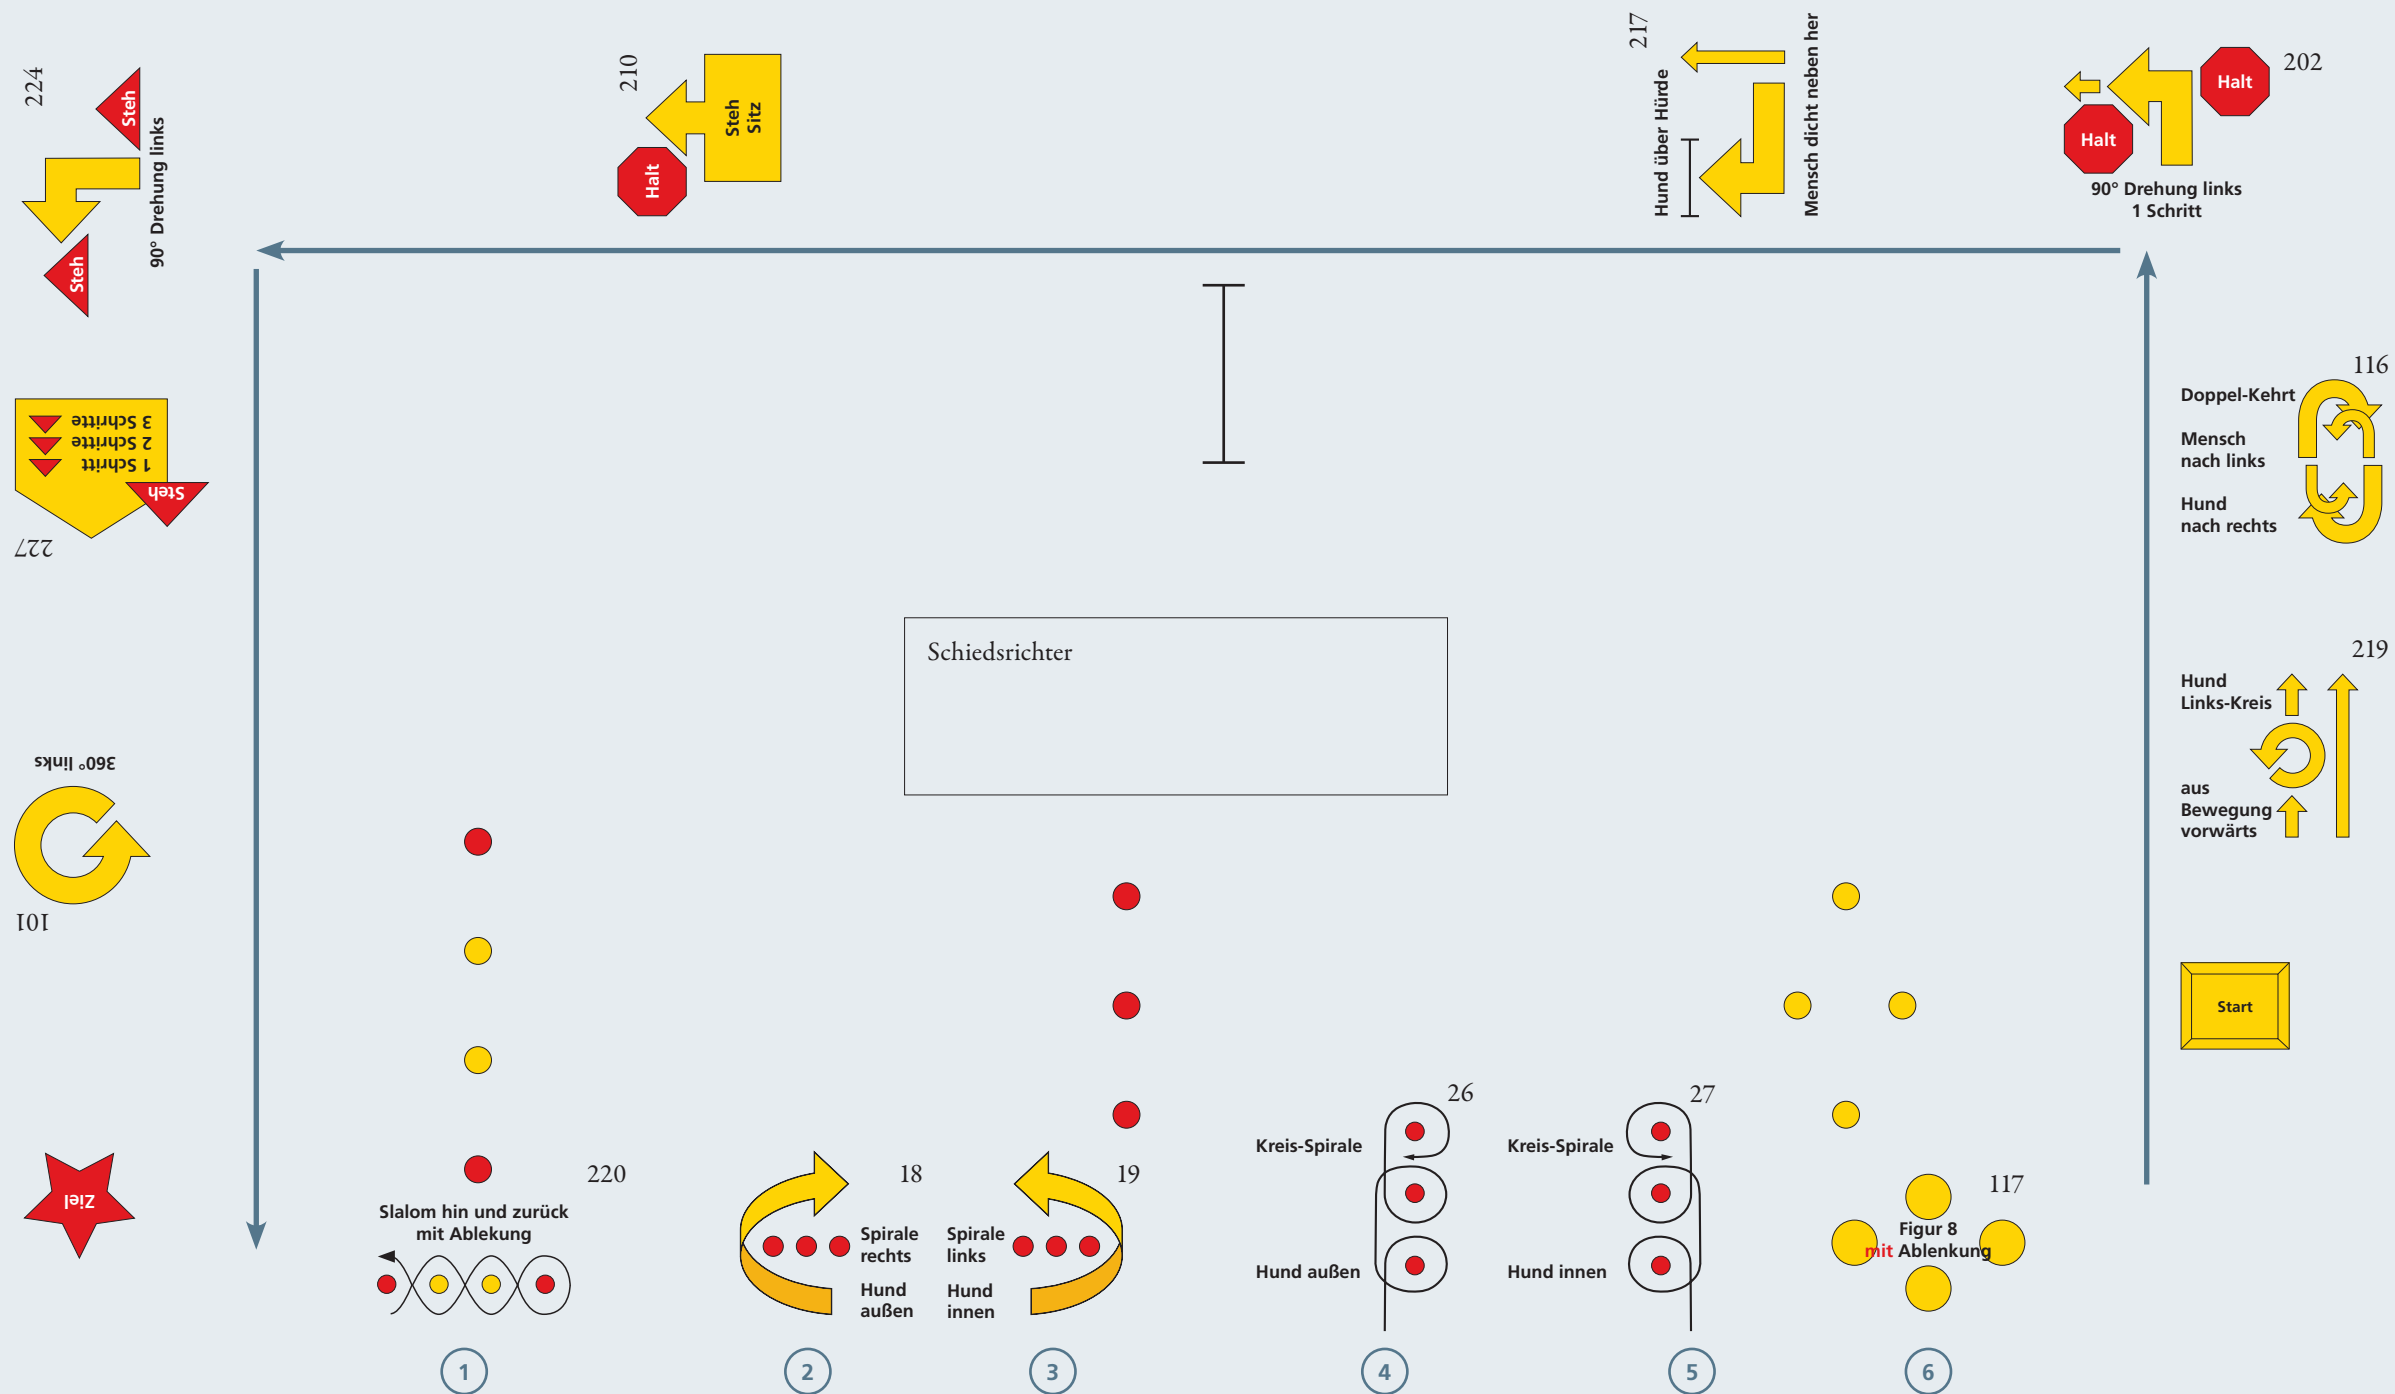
224
Steh
90° Drehung links
Steh

210
Steh
Sitz
Halt

217
Hund über Hürde
Mensch dicht neben her

202
Halt
Halt
90° Drehung links
1 Schritt

3 Schritte
2 Schritte
1 Schritt
Steh
227

116
Doppel-Kehrt
Mensch nach links
Hund nach rechts

Schiedsrichter

219
Hund Links-Kreis
aus Bewegung vorwärts

360° links
101

Start

Ziel

220
Slalom hin und zurück mit Ablekung

18
Spirale rechts
Hund außen

19
Spirale links
Hund innen

26
Kreis-Spirale
Hund außen

27
Kreis-Spirale
Hund innen

117
Figur 8
mit Ablenkung

1
2
3
4
5
6